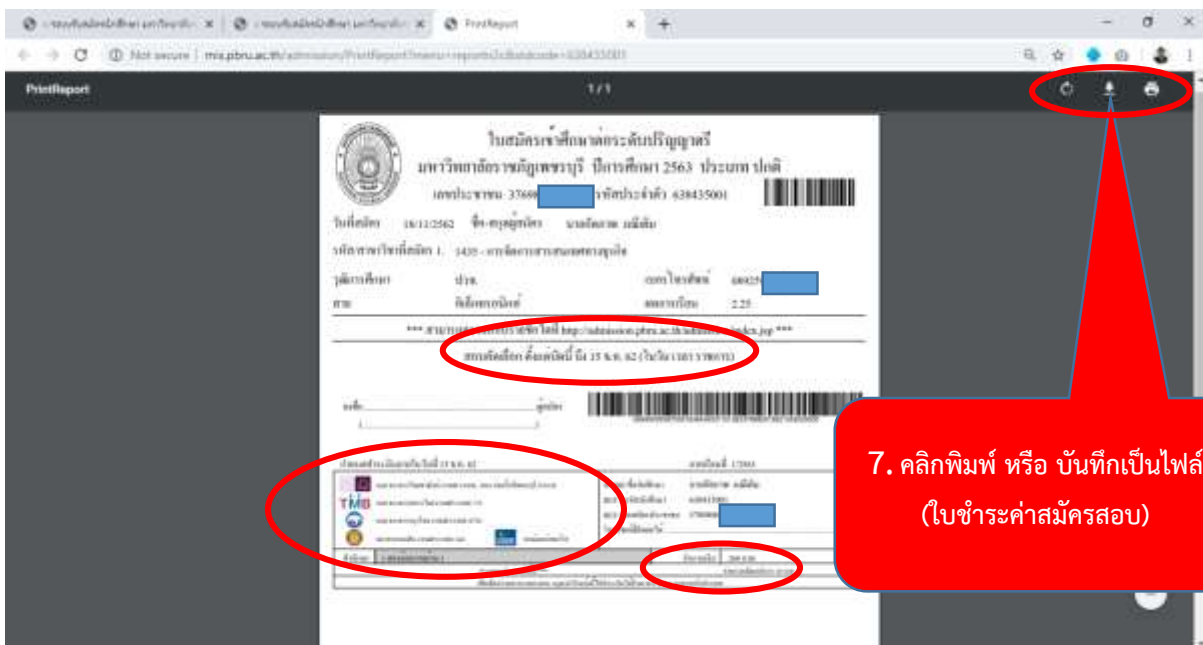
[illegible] × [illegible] × PrintReport × +

Not secure | mis.pbru.ac.th/admission/PrintReport?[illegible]

PrintReport 1 / 1

ใบสมัครเข้าศึกษาต่อระดับปริญญาตรี
มหาวิทยาลัยราชภัฏเพชรบุรี ปีการศึกษา 2563 ประเภท ปกติ
เลขประชาชน 37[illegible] รหัสประจำตัว 638435001

วันที่สมัคร 18/11/2562 ชื่อ-สกุลผู้สมัคร นางสาว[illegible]
รหัสสาขาวิชาที่สมัคร 1. 3435 - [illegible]

วุฒิการศึกษา ปวส. เบอร์โทรศัพท์ 08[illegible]
สาย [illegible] เกรดเฉลี่ย 2.25

*** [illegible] http://admission.pbru.ac.th/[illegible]index.jsp ***
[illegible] 25 ธ.ค. 62 ([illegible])

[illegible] ผู้สมัคร

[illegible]

TMB

7. คลิกพิมพ์ หรือ บันทึกเป็นไฟล์
(ใบชำระค่าสมัครสอบ)